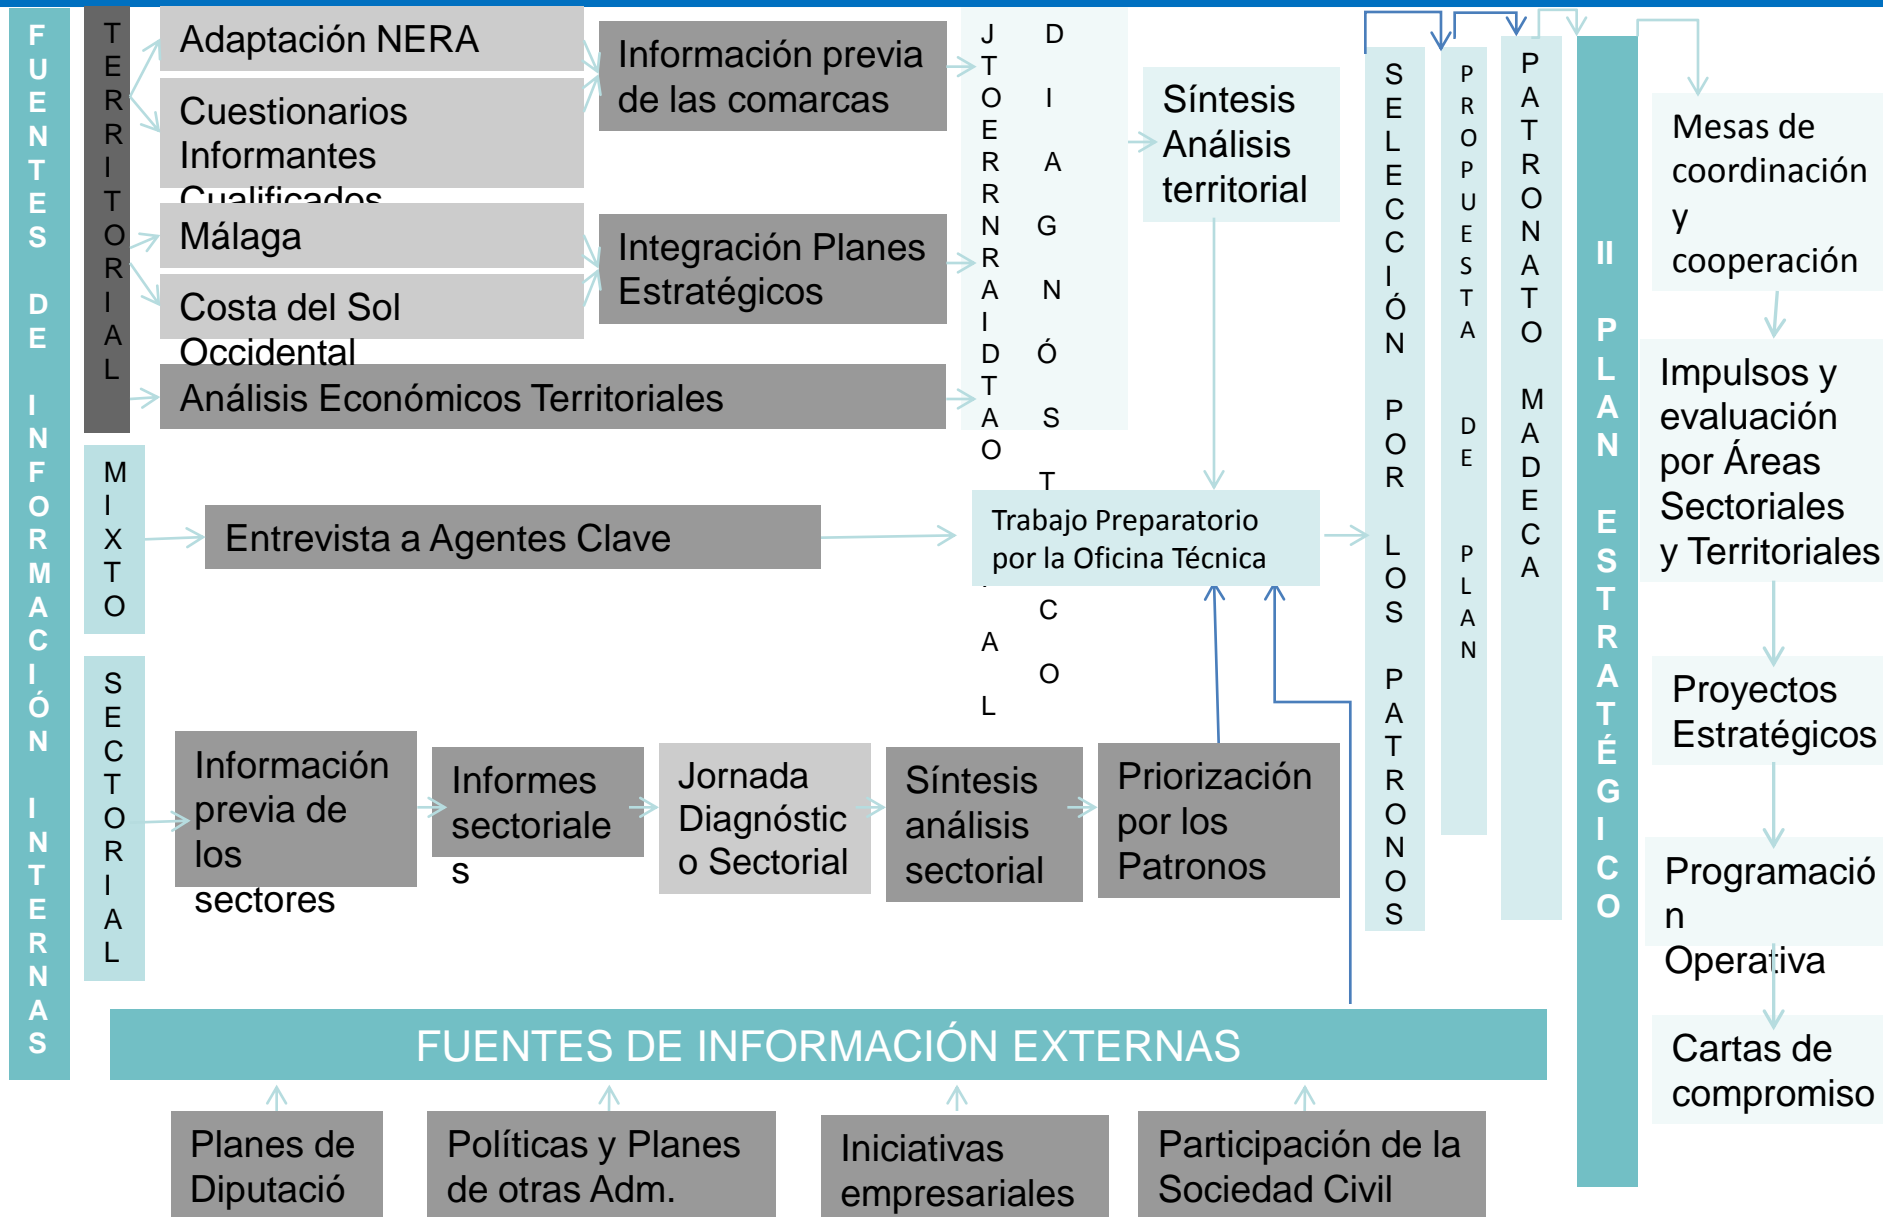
FUENTES DE INFORMACIÓN INTERNAS

TERRITORIAL

Adaptación NERA

Cuestionarios Informantes Cualificados

Málaga

Costa del Sol Occidental

Información previa de las comarcas

Integración Planes Estratégicos

Análisis Económicos Territoriales

JORNADA TERRITORIAL

DIAGNÓSTICO

Síntesis Análisis territorial

MIXTO

Entrevista a Agentes Clave

Trabajo Preparatorio por la Oficina Técnica

SECTORIAL

Información previa de los sectores

Informes sectoriales

Jornada Diagnóstico Sectorial

Síntesis análisis sectorial

Priorización por los Patronos

SELECCIÓN POR LOS PATRONOS

PROPUESTA DE PLAN

PATRONATO MADECA

II PLAN ESTRATÉGICO

Mesas de coordinación y cooperación

Impulsos y evaluación por Áreas Sectoriales y Territoriales

Proyectos Estratégicos

Programación Operativa

Cartas de compromiso

FUENTES DE INFORMACIÓN EXTERNAS

Planes de Diputació

Políticas y Planes de otras Adm.

Iniciativas empresariales

Participación de la Sociedad Civil